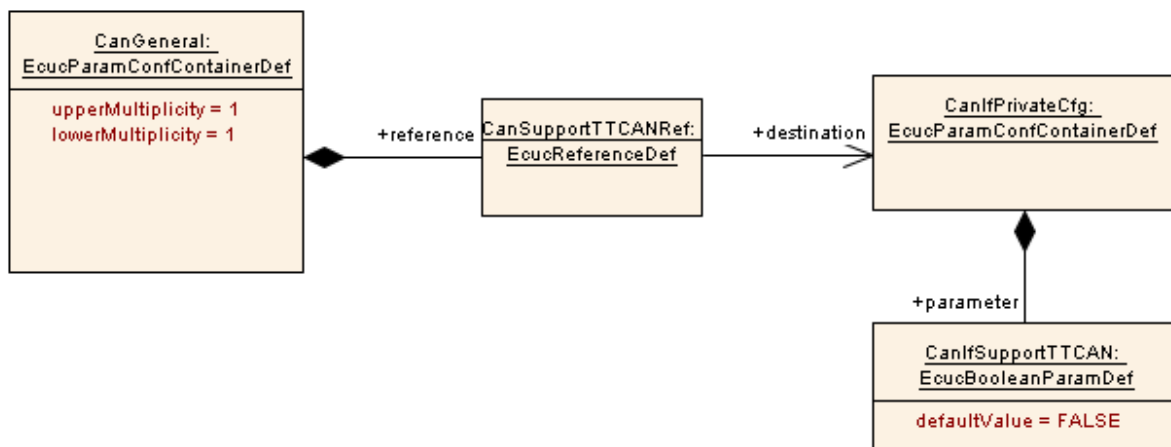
CanGeneral:
EcucParamConfContainerDef

upperMultiplicity = 1
lowerMultiplicity = 1

+reference

CanSupportTTCANRef:
EcucReferenceDef

+destination

CanIfPrivateCfg:
EcucParamConfContainerDef

+parameter

CanIfSupportTTCAN:
EcucBooleanParamDef

defaultValue = FALSE